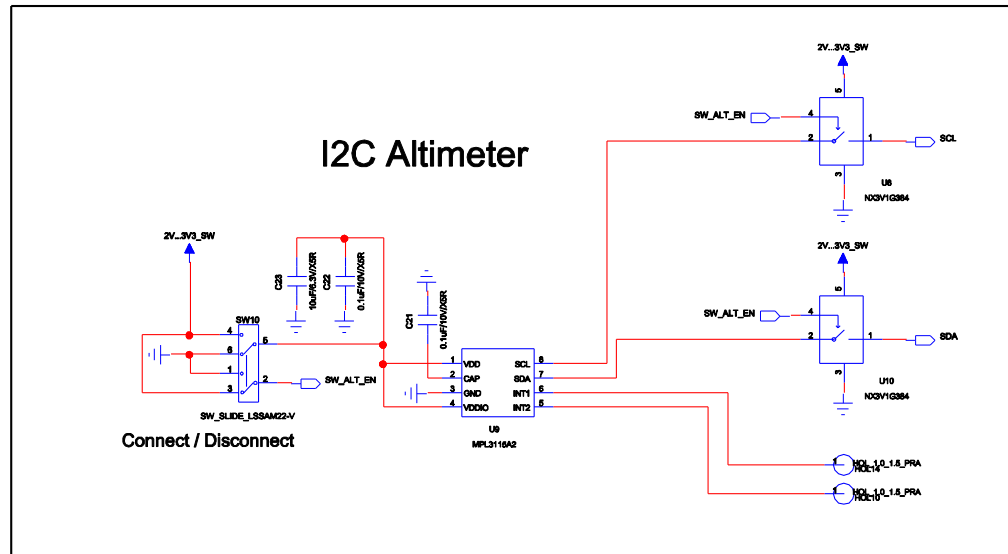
I2C Altimeter

2V...3V3_SW

SW10

4
6
1
3
5
2

SW_ALT_EN

SW_SLIDE_LSSAM22-V

Connect / Disconnect

C23
10uF/6.3V/X5R
C22
0.1uF/10V/X5R

C21
0.1uF/10V/X5R

1 VDD
2 CAP
3 GND
4 VDDIO
SCL 6
SDA 7
INT1 6
INT2 5

U9
MPL3115A2

2V...3V3_SW
5
SW_ALT_EN
4
2
1
3
SCL
U8
NX3V1G384

2V...3V3_SW
5
SW_ALT_EN
4
2
1
3
SDA
U10
NX3V1G384

1
HOL_1.0_1.5_PRA
HOL14

1
HOL_1.0_1.5_PRA
HOL10